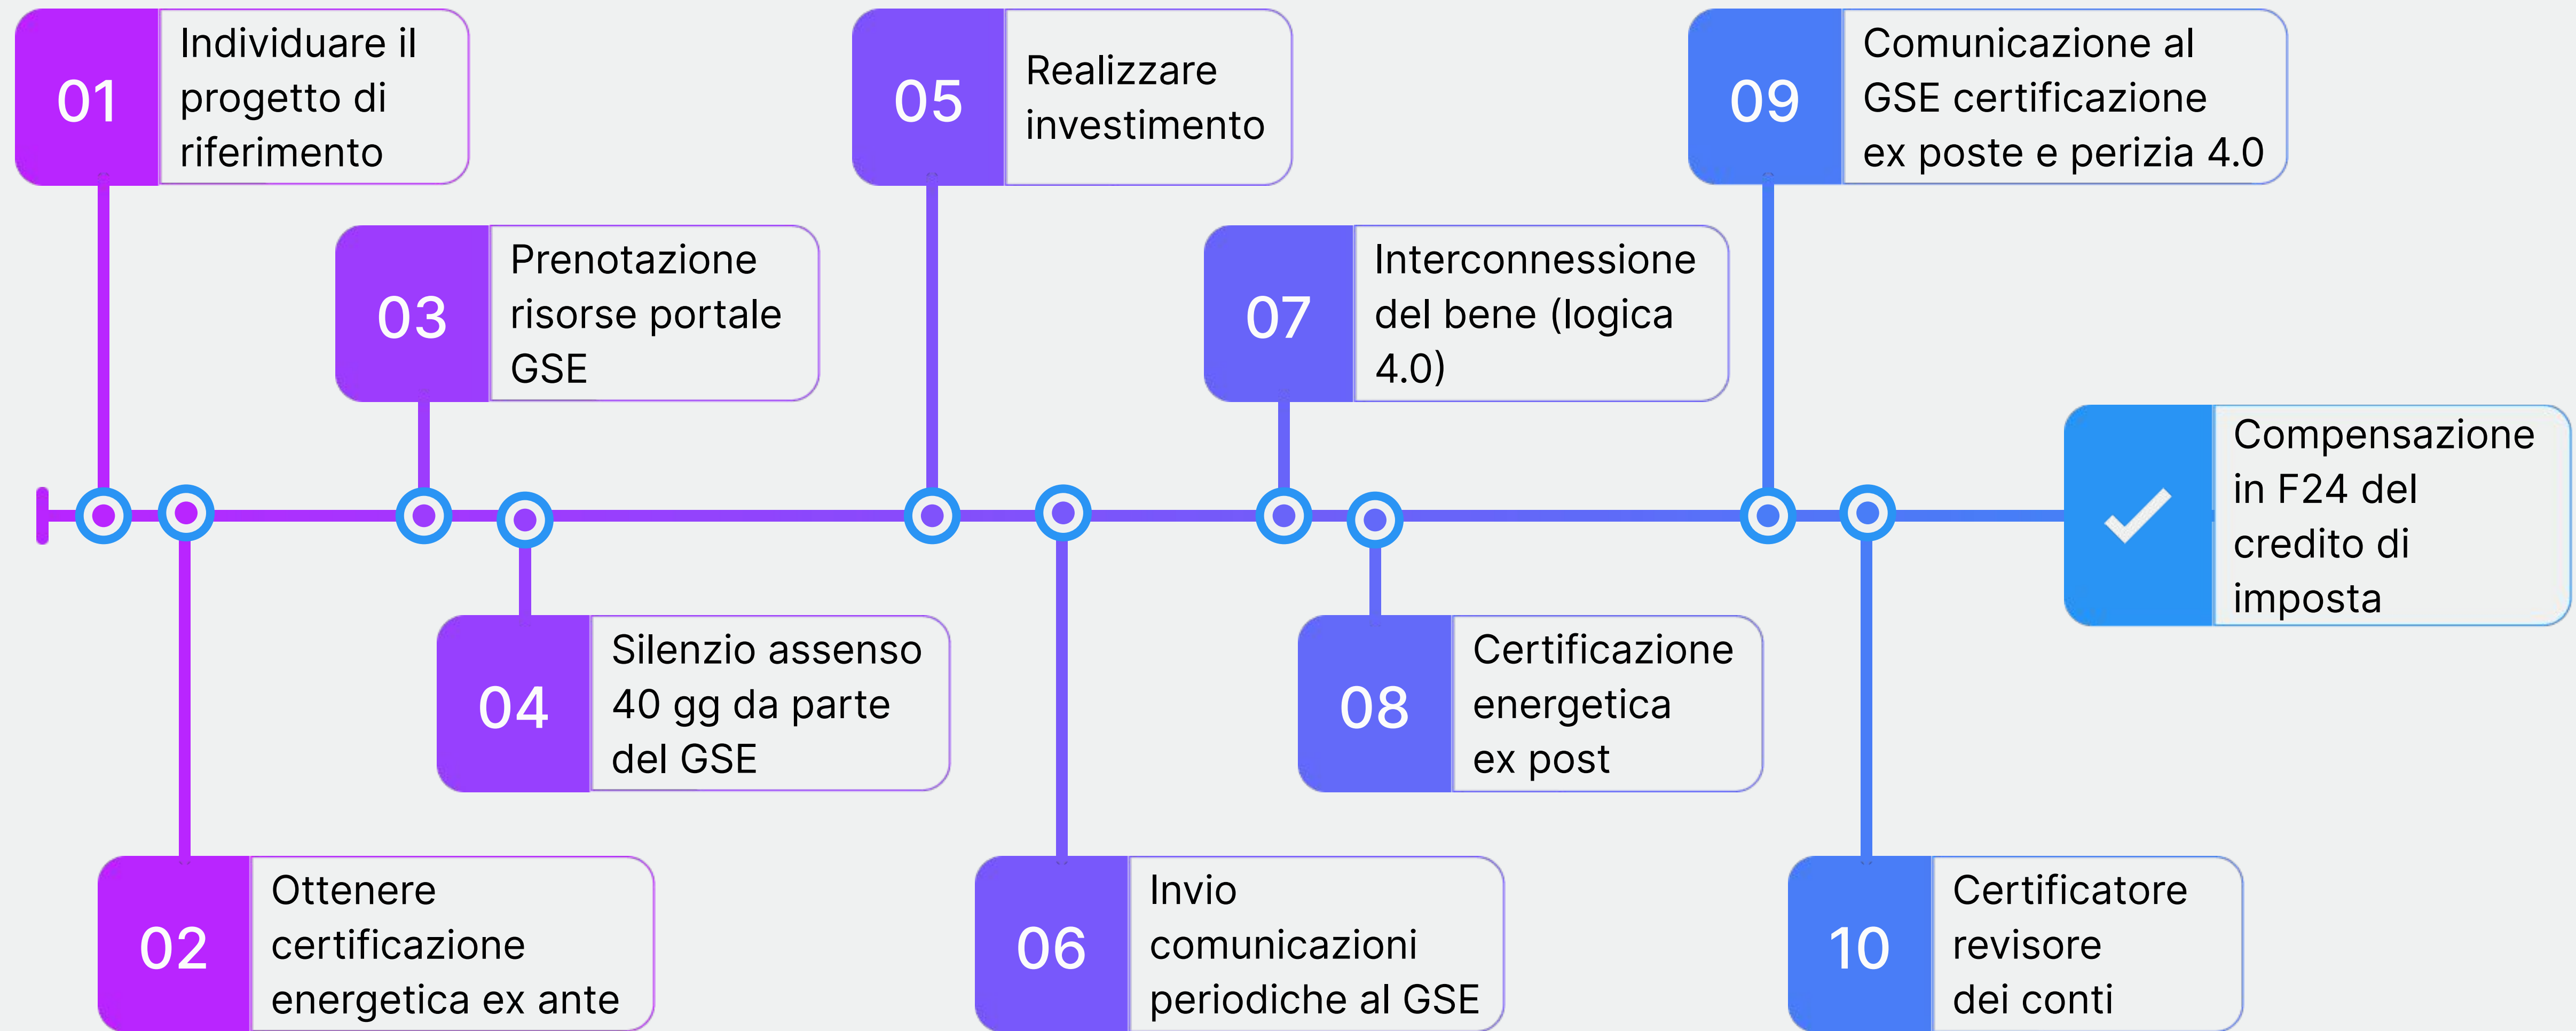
01 Individuare il progetto di riferimento

02 Ottenere certificazione energetica ex ante

03 Prenotazione risorse portale GSE

04 Silenzio assenso 40 gg da parte del GSE

05 Realizzare investimento

06 Invio comunicazioni periodiche al GSE

07 Interconnessione del bene (logica 4.0)

08 Certificazione energetica ex post

09 Comunicazione al GSE certificazione ex poste e perizia 4.0

10 Certificatore revisore dei conti

Compensazione in F24 del credito di imposta